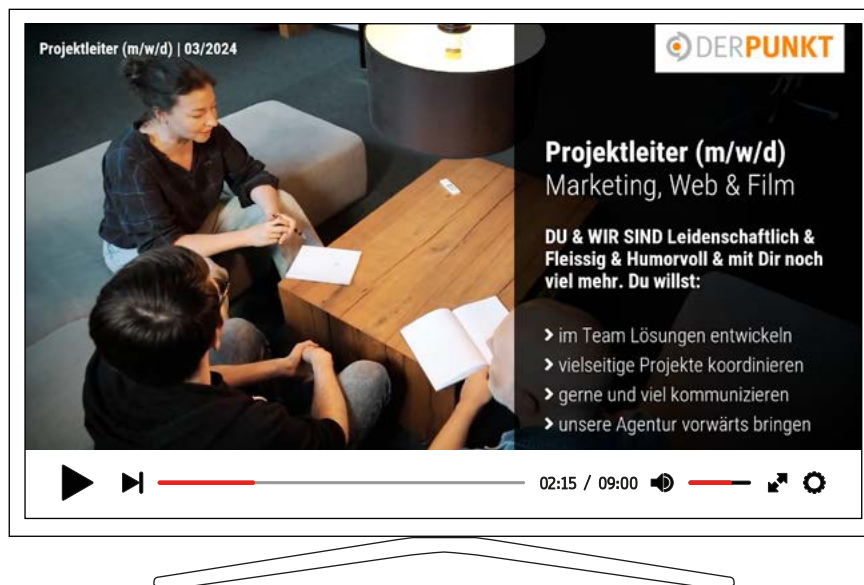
Projektleiter (m/w/d) | 03/2024

DERPUNKT

Projektleiter (m/w/d)
Marketing, Web & Film

DU & WIR SIND Leidenschaftlich & Fleissig & Humorvoll & mit Dir noch viel mehr. Du willst:

> im Team Lösungen entwickeln
> vielseitige Projekte koordinieren
> gerne und viel kommunizieren
> unsere Agentur vorwärts bringen

02:15 / 09:00